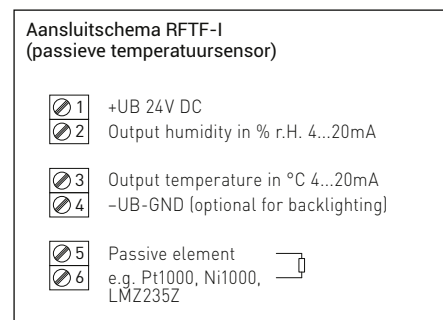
Aansluitschema RFTF-I
(passieve temperatuursensor)

1 +UB 24V DC
2 Output humidity in % r.H. 4...20mA

3 Output temperature in °C 4...20mA
4 –UB-GND (optional for backlighting)

5 Passive element
6 e.g. Pt1000, Ni1000, LMZ235Z